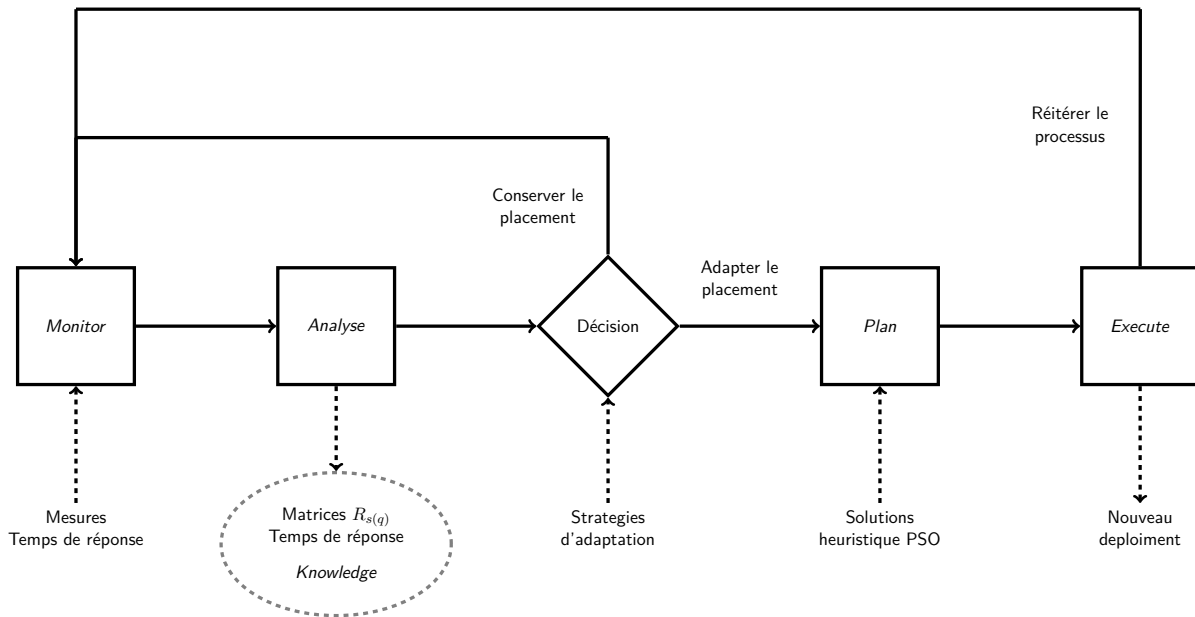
Réitérer le processus

Conserver le placement

Adapter le placement

Monitor

Analyse

Décision

Plan

Execute

Mesures
Temps de réponse

Matrices $R_{s(q)}$
Temps de réponse
Knowledge

Strategies d'adaptation

Solutions heuristique PSO

Nouveau deploiment